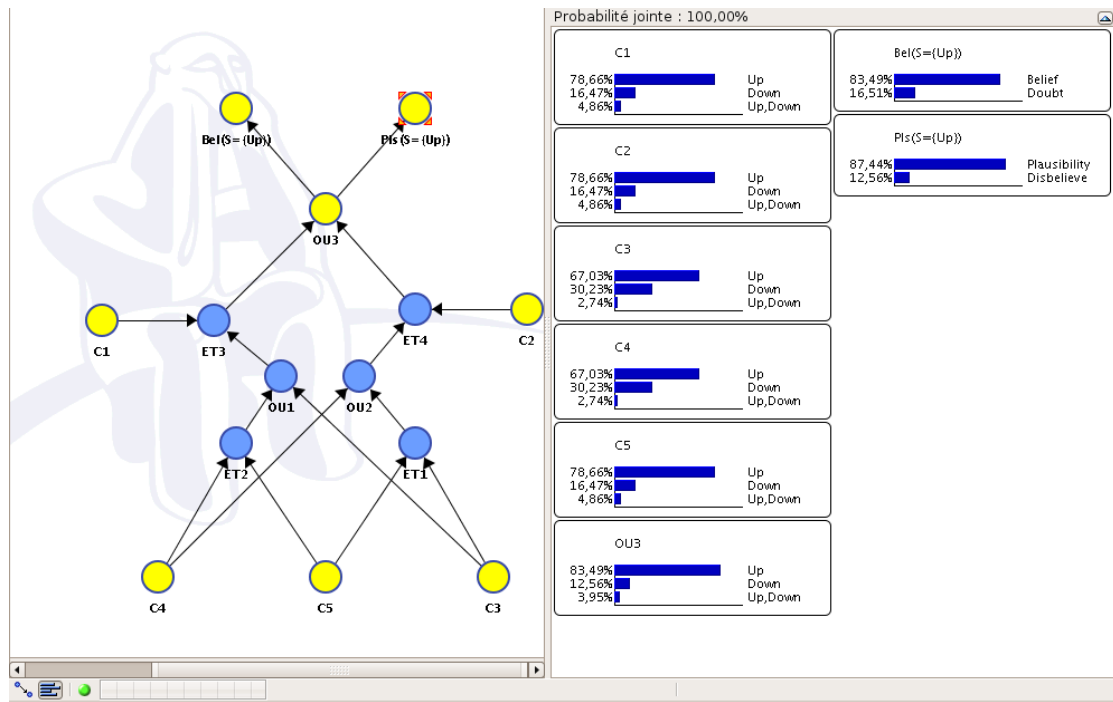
Bel(S={Up})

Pls(S={Up})

OU3

C1

ET3

ET4

C2

OU1

OU2

ET2

ET1

C4

C5

C3

Probabilité jointe : 100,00%

C1
78,66% Up
16,47% Down
4,86% Up,Down

C2
78,66% Up
16,47% Down
4,86% Up,Down

C3
67,03% Up
30,23% Down
2,74% Up,Down

C4
67,03% Up
30,23% Down
2,74% Up,Down

C5
78,66% Up
16,47% Down
4,86% Up,Down

OU3
83,49% Up
12,56% Down
3,95% Up,Down

Bel(S={Up})
83,49% Belief
16,51% Doubt

Pls(S={Up})
87,44% Plausibility
12,56% Disbelieve